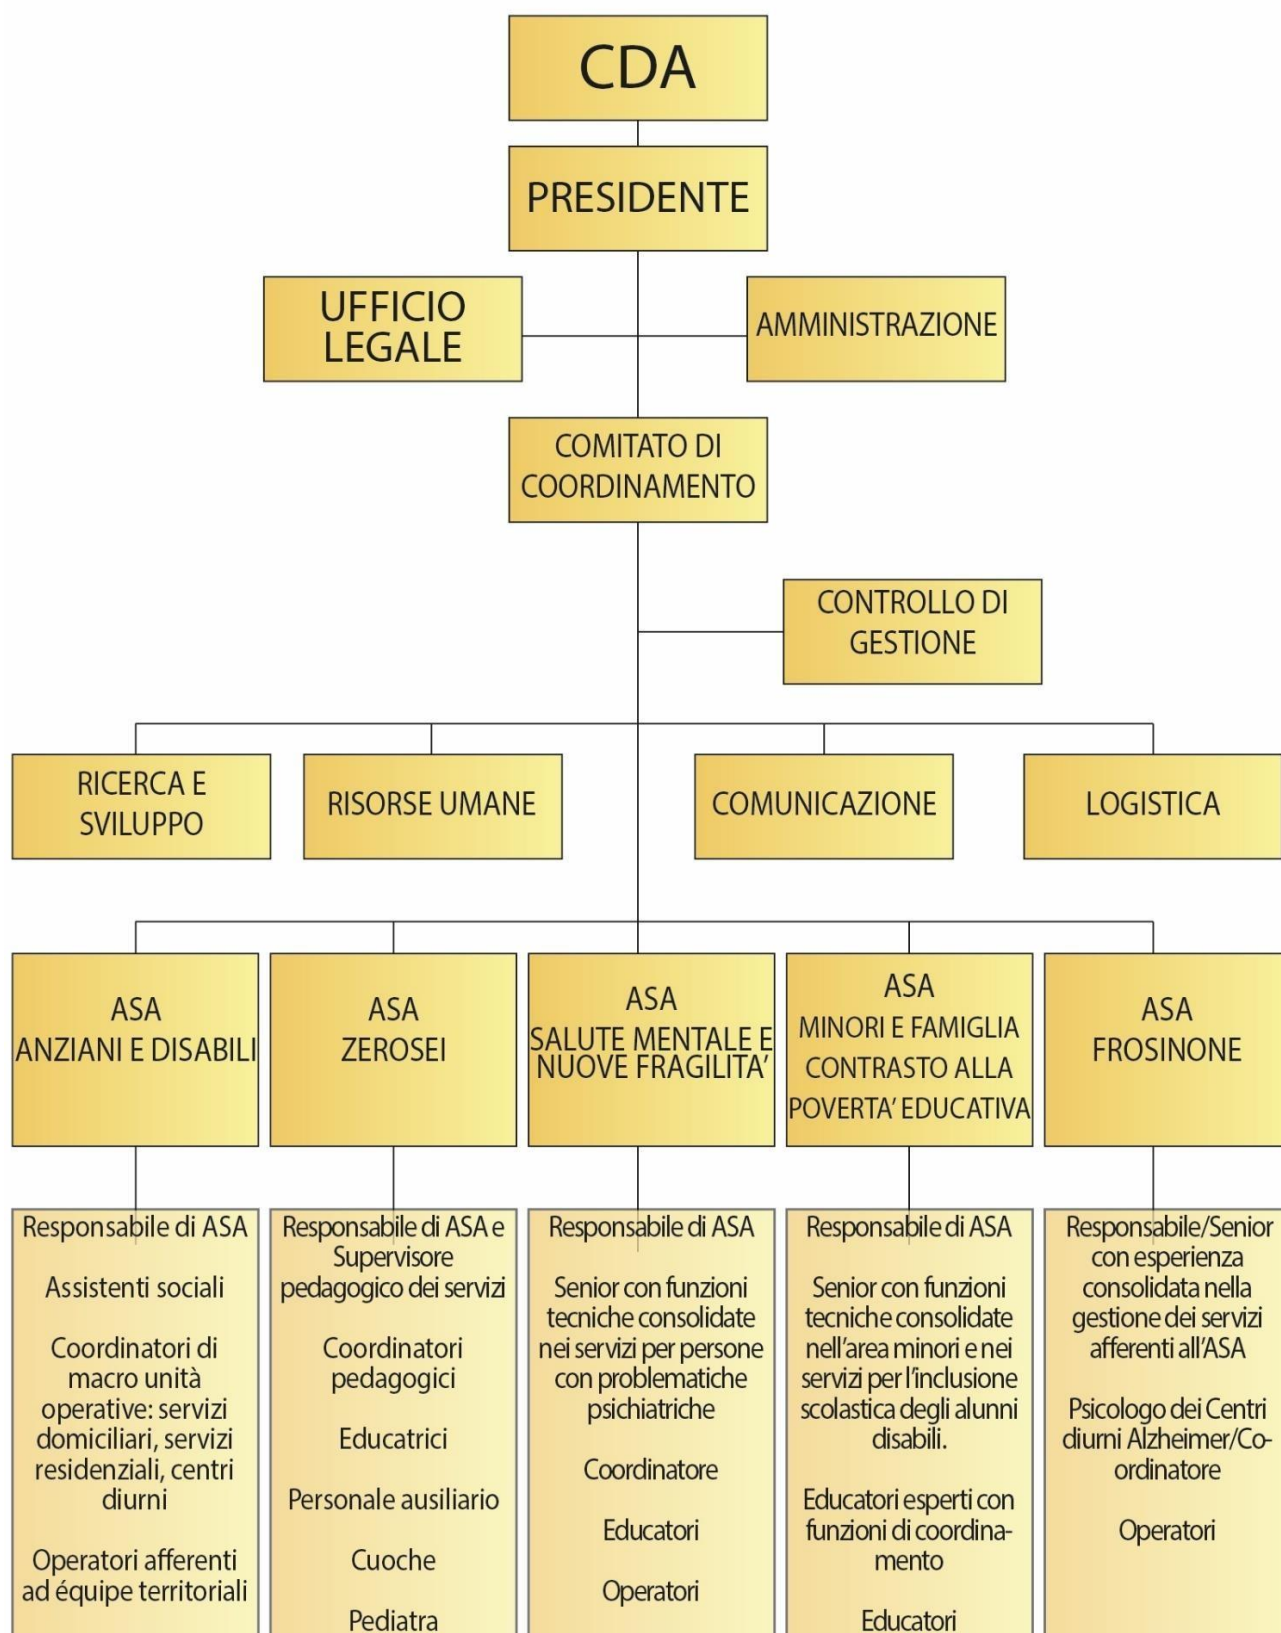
CDA

PRESIDENTE

UFFICIO LEGALE

AMMINISTRAZIONE

COMITATO DI COORDINAMENTO

CONTROLLO DI GESTIONE

RICERCA E SVILUPPO

RISORSE UMANE

COMUNICAZIONE

LOGISTICA

ASA ANZIANI E DISABILI

ASA ZEROSEI

ASA SALUTE MENTALE E NUOVE FRAGILITA'

ASA MINORI E FAMIGLIA CONTRASTO ALLA POVERTA' EDUCATIVA

ASA FROSINONE

Responsabile di ASA

Assistenti sociali

Coordinatori di macro unità operative: servizi domiciliari, servizi residenziali, centri diurni

Operatori afferenti ad équipe territoriali

Responsabile di ASA e Supervisore pedagogico dei servizi

Coordinatori pedagogici

Educatrici

Personale ausiliario

Cuoche

Pediatra

Responsabile di ASA

Senior con funzioni tecniche consolidate nei servizi per persone con problematiche psichiatriche

Coordinatore

Educatori

Operatori

Responsabile di ASA

Senior con funzioni tecniche consolidate nell'area minori e nei servizi per l'inclusione scolastica degli alunni disabili.

Educatori esperti con funzioni di coordinamento

Educatori

Responsabile/Senior con esperienza consolidata nella gestione dei servizi afferenti all'ASA

Psicologo dei Centri diurni Alzheimer/Coordinatore

Operatori